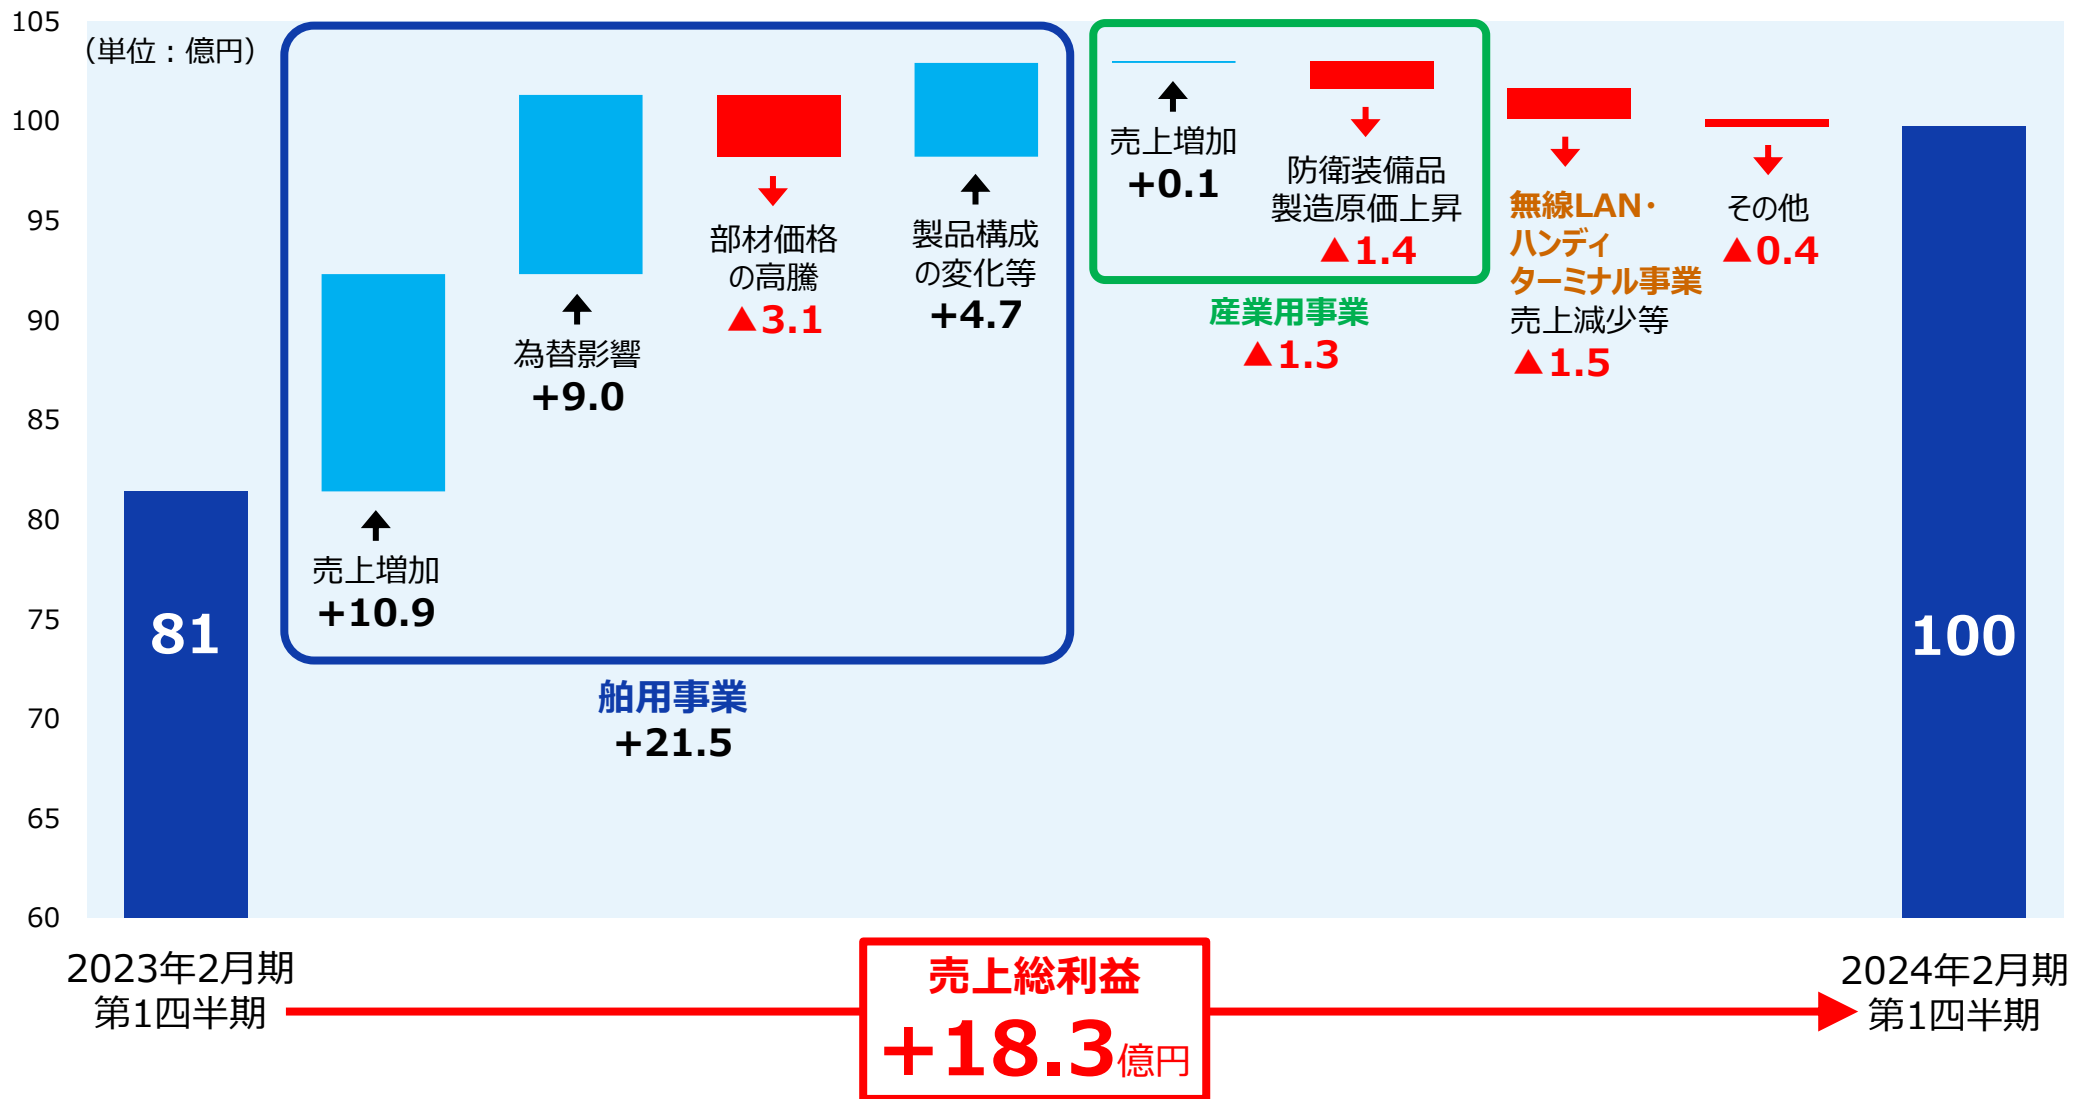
105
100
95
90
85
80
75
70
65
60

（単位：億円）

81

売上増加
+10.9

為替影響
+9.0

部材価格の高騰
▲3.1

製品構成の変化等
+4.7

舶用事業
+21.5

売上増加
+0.1

防衛装備品製造原価上昇
▲1.4

産業用事業
▲1.3

無線LAN・ハンディターミナル事業
売上減少等
▲1.5

その他
▲0.4

100

2023年2月期
第1四半期

売上総利益
+18.3億円

2024年2月期
第1四半期